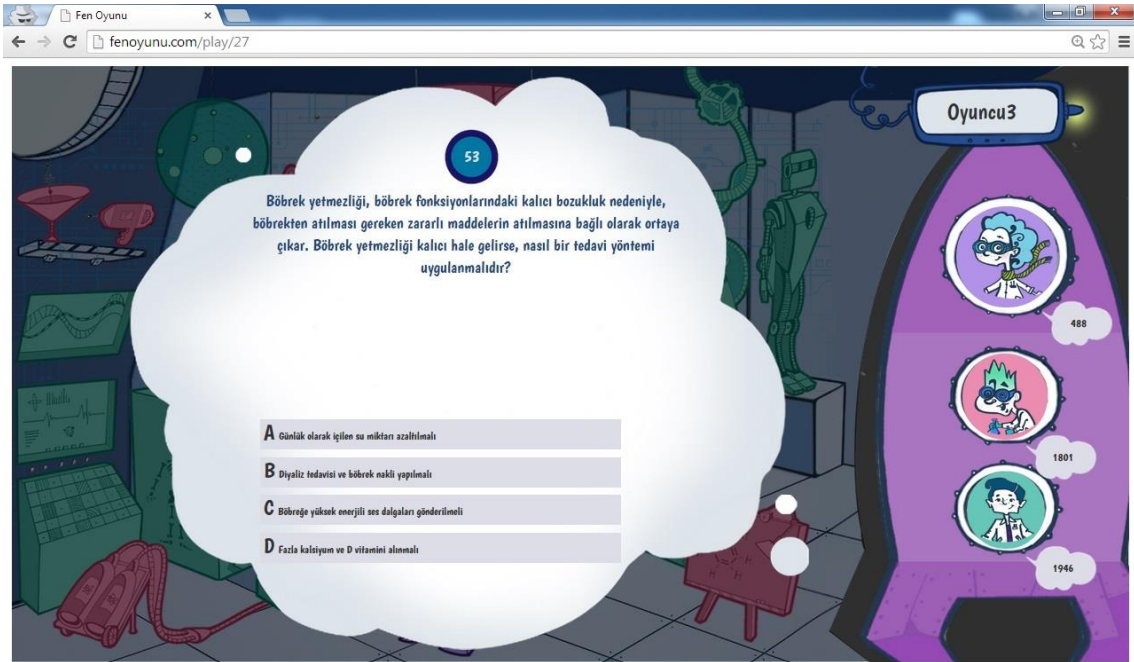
Fen Oyunu

fenoyunu.com/play/27

Oyuncu3

53

Böbrek yetmezliği, böbrek fonksiyonlarındaki kalıcı bozukluk nedeniyle, böbrekten atılması gereken zararlı maddelerin atılmasına bağlı olarak ortaya çıkar. Böbrek yetmezliği kalıcı hale gelirse, nasıl bir tedavi yöntemi uygulanmalıdır?

A Günlük olarak içilen su miktarı azaltılmalı

B Diyaliz tedavisi ve böbrek nakli yapılmalı

C Böbreğe yüksek enerjili ses dalgaları gönderilmeli

D Fazla kalsiyum ve D vitamini alınmalı

488

1801

1946